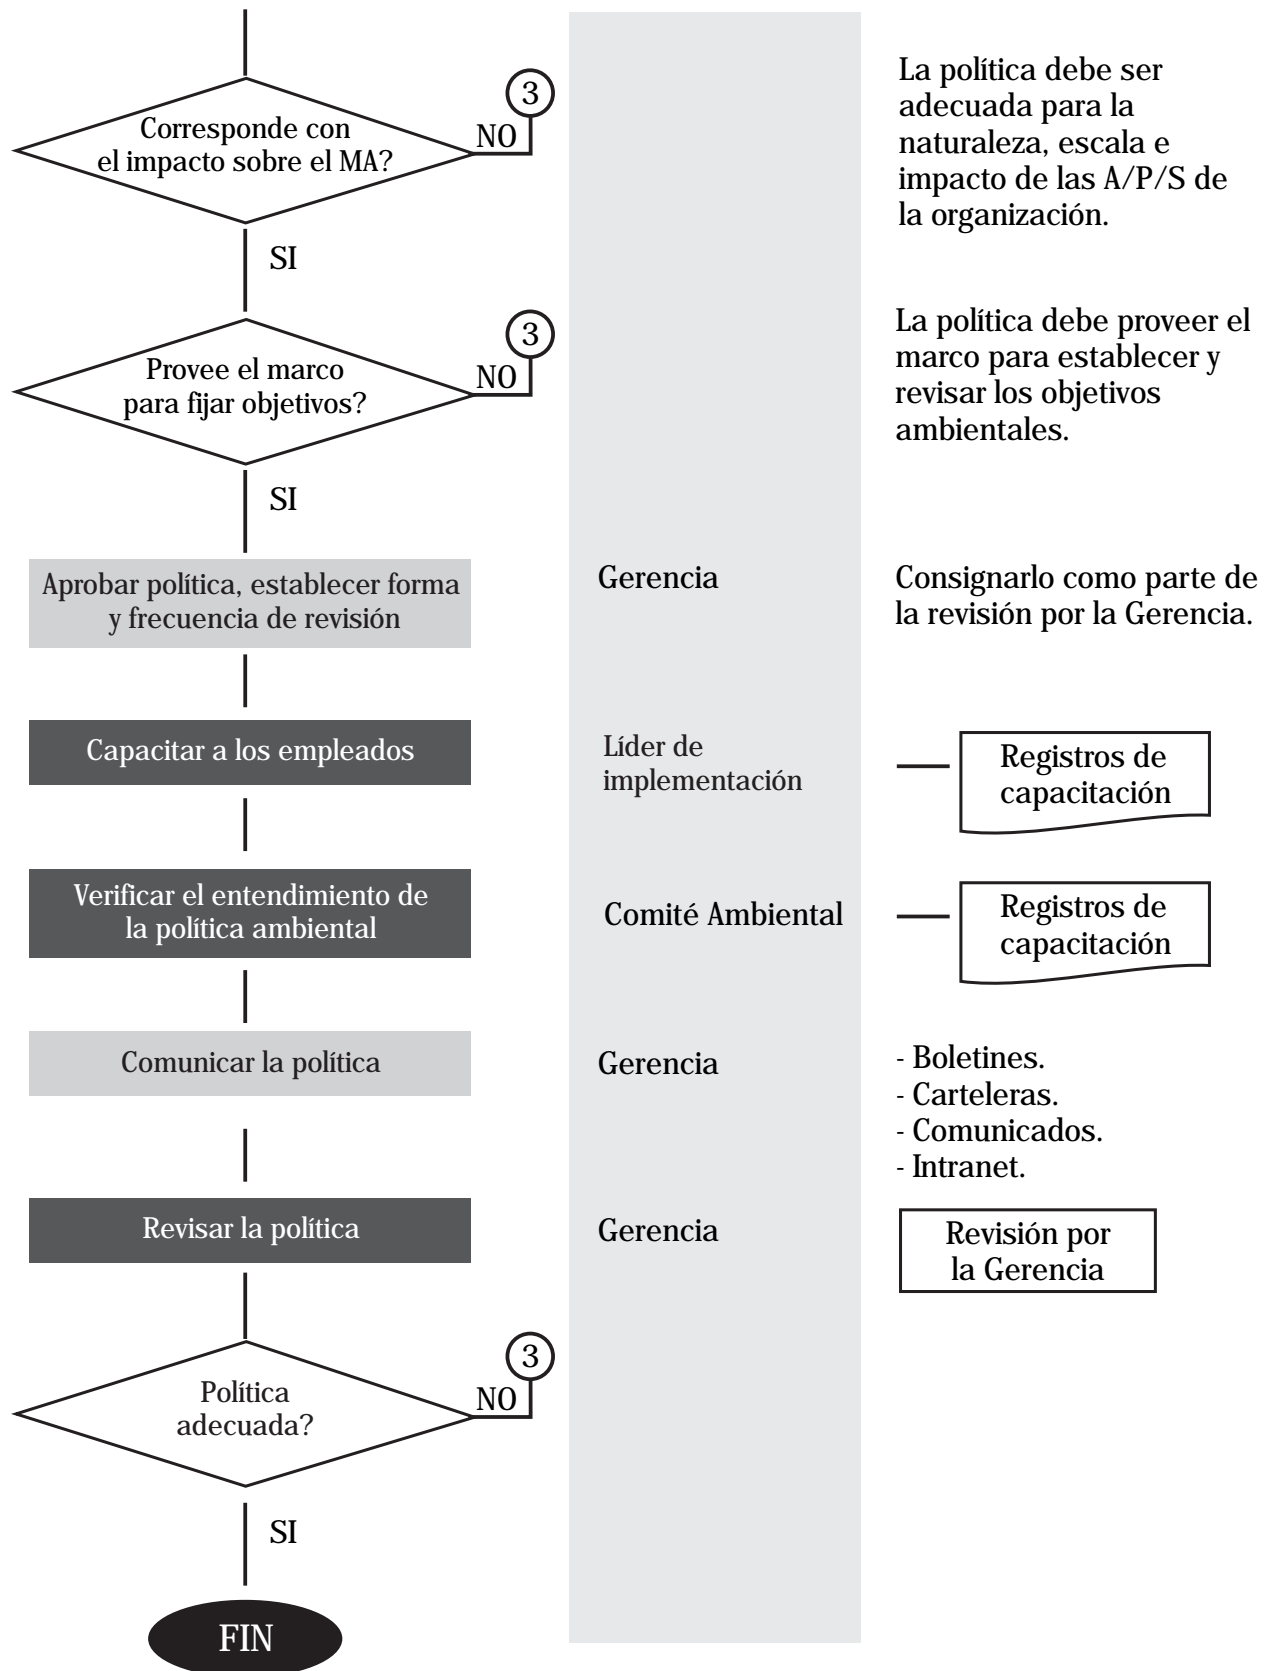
Corresponde con el impacto sobre el MA?

NO

3

La política debe ser adecuada para la naturaleza, escala e impacto de las A/P/S de la organización.

SI

Provee el marco para fijar objetivos?

NO

3

La política debe proveer el marco para establecer y revisar los objetivos ambientales.

SI

Aprobar política, establecer forma y frecuencia de revisión

Gerencia

Consignarlo como parte de la revisión por la Gerencia.

Capacitar a los empleados

Líder de implementación

Registros de capacitación

Verificar el entendimiento de la política ambiental

Comité Ambiental

Registros de capacitación

Comunicar la política

Gerencia

- Boletines.
- Carteleras.
- Comunicados.
- Intranet.

Revisar la política

Gerencia

Revisión por la Gerencia

Política adecuada?

NO

3

SI

FIN